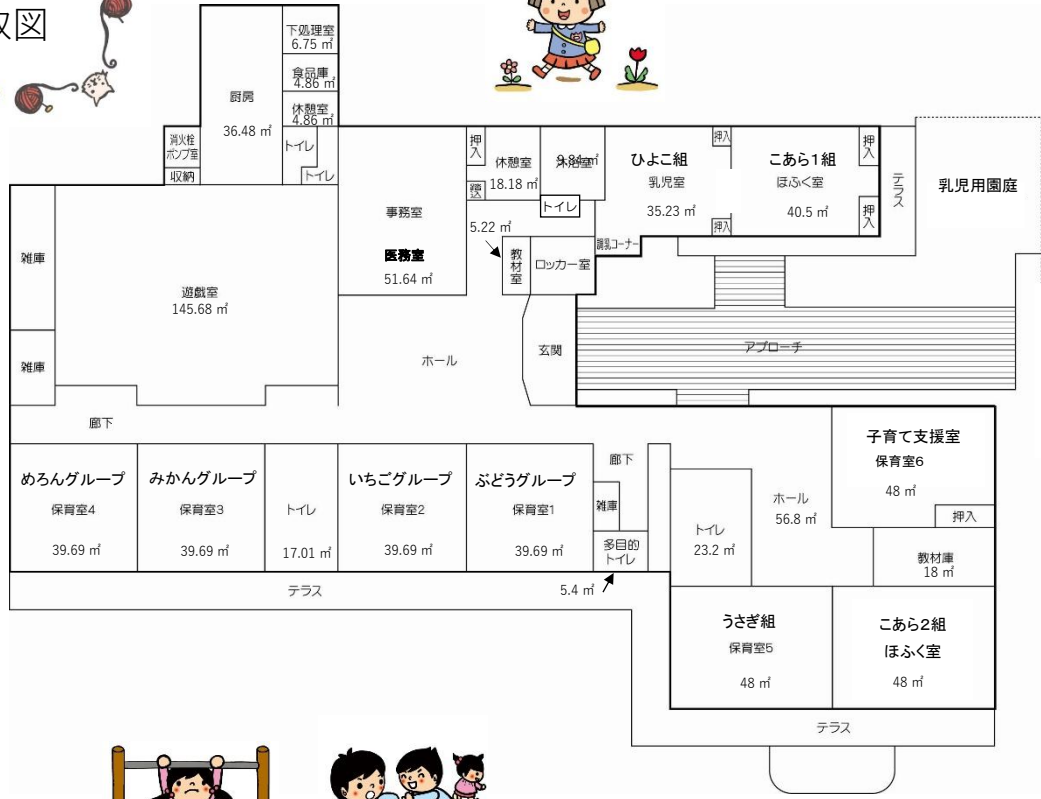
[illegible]取図

下処理室
6.75 ㎡
食品庫
4.86 ㎡
休憩室
4.86 ㎡
厨房
36.48 ㎡
消火栓ポンプ室
収納
トイレ
トイレ
押入
休憩室
18.18 ㎡
収納
9.84㎡
沐浴室
トイレ
押入
ひよこ組
乳児室
35.23 ㎡
押入
こあら1組
ほふく室
40.5 ㎡
押入
押入
テラス
乳児用園庭
事務室
医務室
51.64 ㎡
5.22 ㎡
教材室
ロッカー室
調乳コーナー
雑庫
遊戯室
145.68 ㎡
雑庫
ホール
玄関
アプローチ
廊下
子育て支援室
保育室6
48 ㎡
押入
めろんグループ
保育室4
39.69 ㎡
みかんグループ
保育室3
39.69 ㎡
トイレ
17.01 ㎡
いちごグループ
保育室2
39.69 ㎡
ぶどうグループ
保育室1
39.69 ㎡
廊下
雑庫
多目的トイレ
トイレ
23.2 ㎡
ホール
56.8 ㎡
教材庫
18 ㎡
テラス
5.4 ㎡
うさぎ組
保育室5
48 ㎡
こあら2組
ほふく室
48 ㎡
テラス